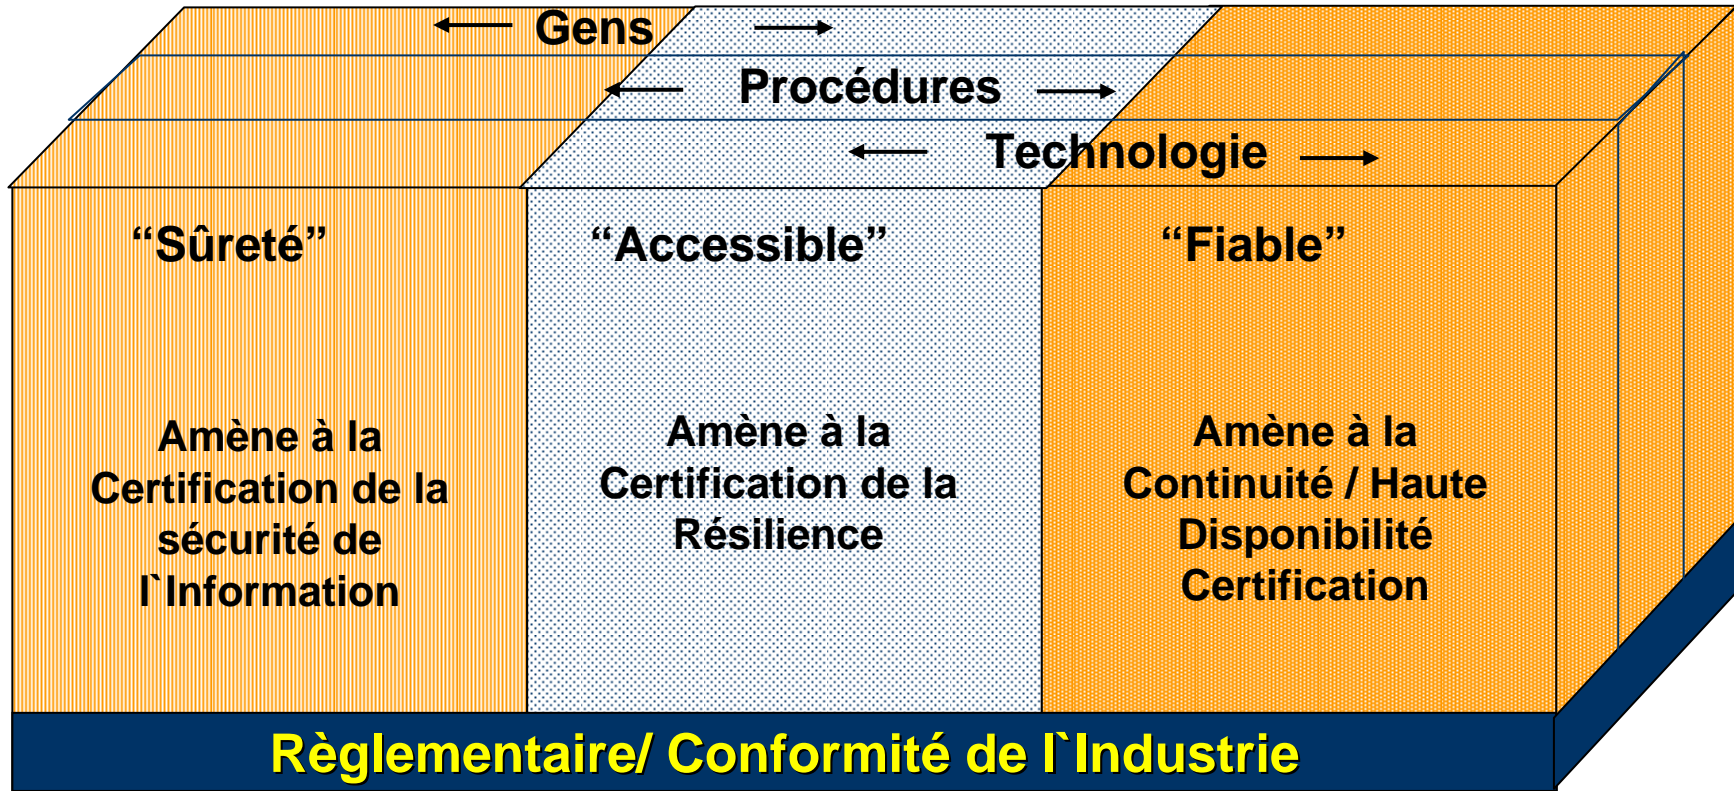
Gens

Procédures

Technologie

“Sûreté”

Amène à la Certification de la sécurité de l`Information

“Accessible”

Amène à la Certification de la Résilience

“Fiable”

Amène à la Continuité / Haute Disponibilité Certification

Règlementaire/ Conformité de l`Industrie